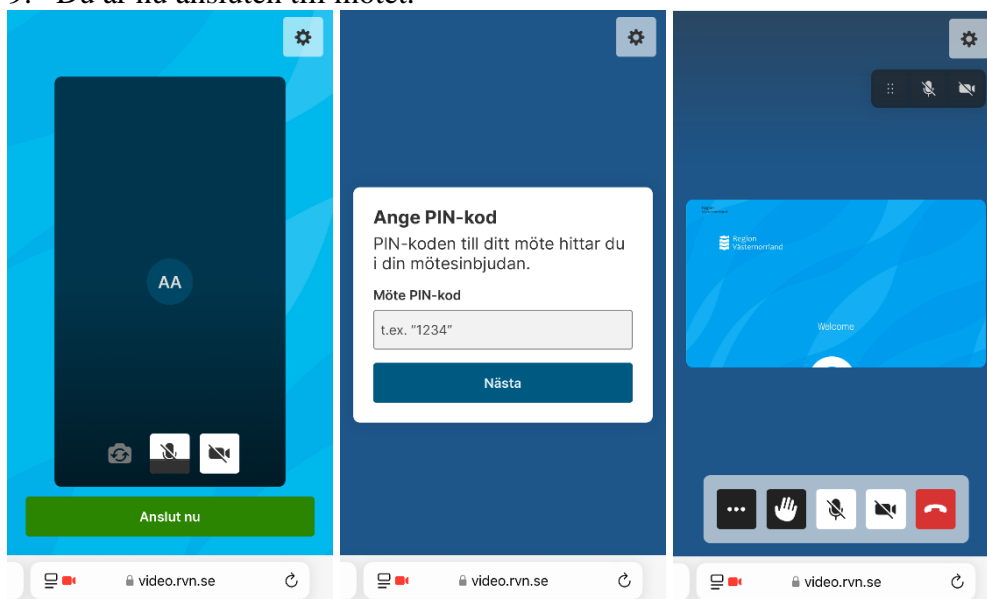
9. Du är nu ansluten till mötet.

AA

Anslut nu

video.rvn.se

Ange PIN-kod

PIN-koden till ditt möte hittar du i din mötesinbjudan.

Möte PIN-kod

t.ex. "1234"

Nästa

video.rvn.se

Region Västernorrland

Welcome

video.rvn.se